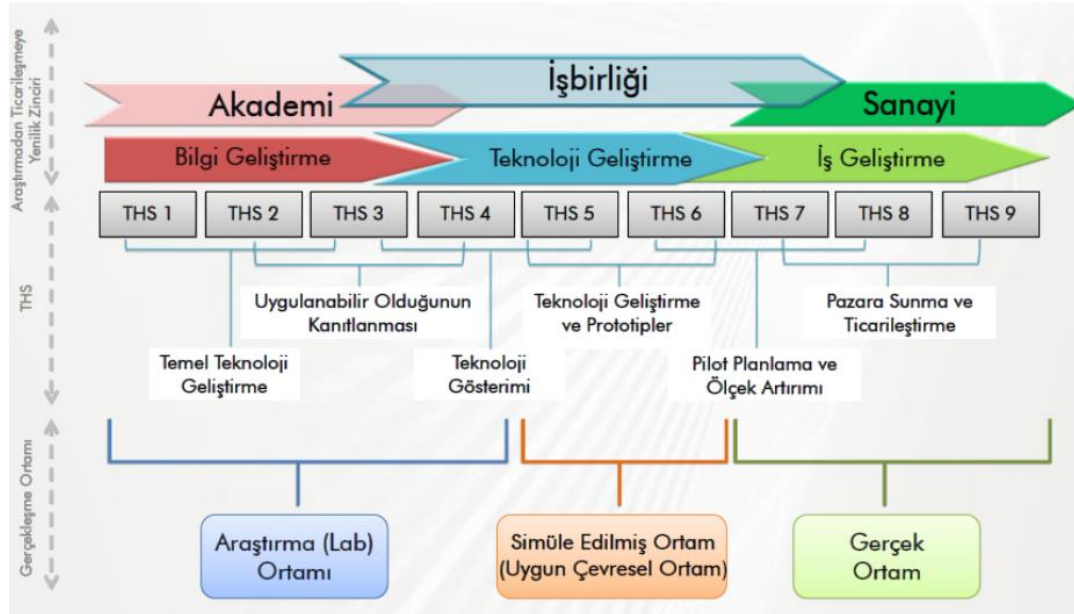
Araştırmadan Ticarileşmeye Yenilik Zinciri

Akademi
İşbirliği
Sanayi

Bilgi Geliştirme
Teknoloji Geliştirme
İş Geliştirme

THS

| THS 1 | THS 2 | THS 3 | THS 4 | THS 5 | THS 6 | THS 7 | THS 8 | THS 9 |
|---|---|---|---|---|---|---|---|---|

Uygulanabilir Olduğunun Kanıtlanması

Teknoloji Geliştirme ve Prototipler

Pazara Sunma ve Ticarileştirme

Temel Teknoloji Geliştirme

Teknoloji Gösterimi

Pilot Planlama ve Ölçek Artırımı

Gerçekleşme Ortamı

Araştırma (Lab) Ortamı

Simüle Edilmiş Ortam (Uygun Çevresel Ortam)

Gerçek Ortam